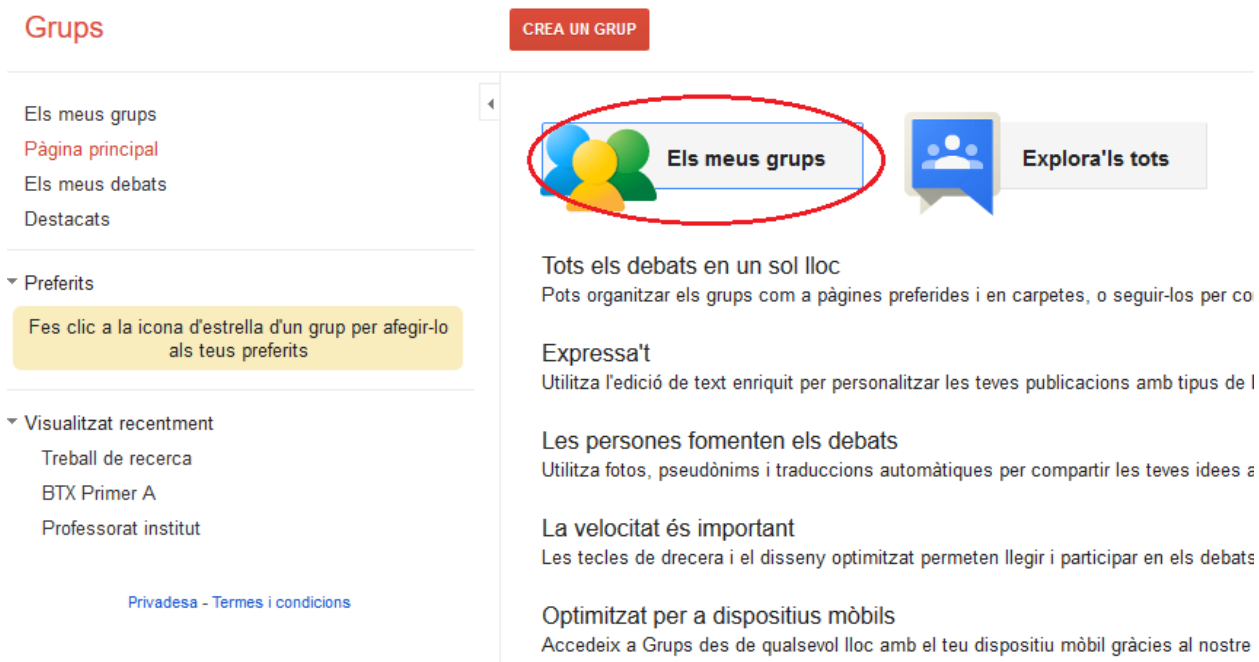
Grups

CREA UN GRUP

Els meus grups
Pàgina principal
Els meus debats
Destacats

Preferits

Fes clic a la icona d'estrella d'un grup per afegir-lo als teus preferits

Visualitzat recentment
Treball de recerca
BTX Primer A
Professorat institut

Privadesa - Termes i condicions

Els meus grups

Explora'ls tots

Tots els debats en un sol lloc
Pots organitzar els grups com a pàgines preferides i en carpetes, o seguir-los per co

Expressa't
Utilitza l'edició de text enriquit per personalitzar les teves publicacions amb tipus de l

Les persones fomenten els debats
Utilitza fotos, pseudònims i traduccions automàtiques per compartir les teves idees a

La velocitat és important
Les tecles de drecera i el disseny optimitzat permeten llegir i participar en els debats

Optimitzat per a dispositius mòbils
Accedeix a Grups des de qualsevol lloc amb el teu dispositiu mòbil gràcies al nostre